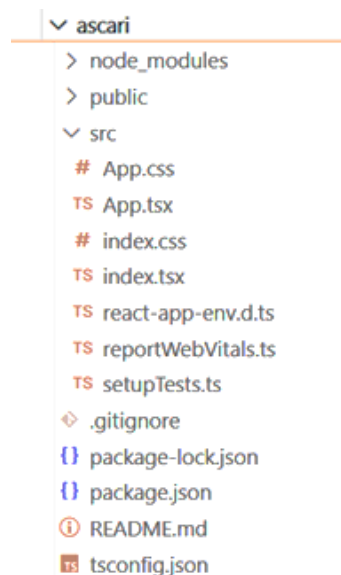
ascari
node_modules
public
src
# App.css
TS App.tsx
# index.css
TS index.tsx
TS react-app-env.d.ts
TS reportWebVitals.ts
TS setupTests.ts
.gitignore
{} package-lock.json
{} package.json
README.md
TS tsconfig.json